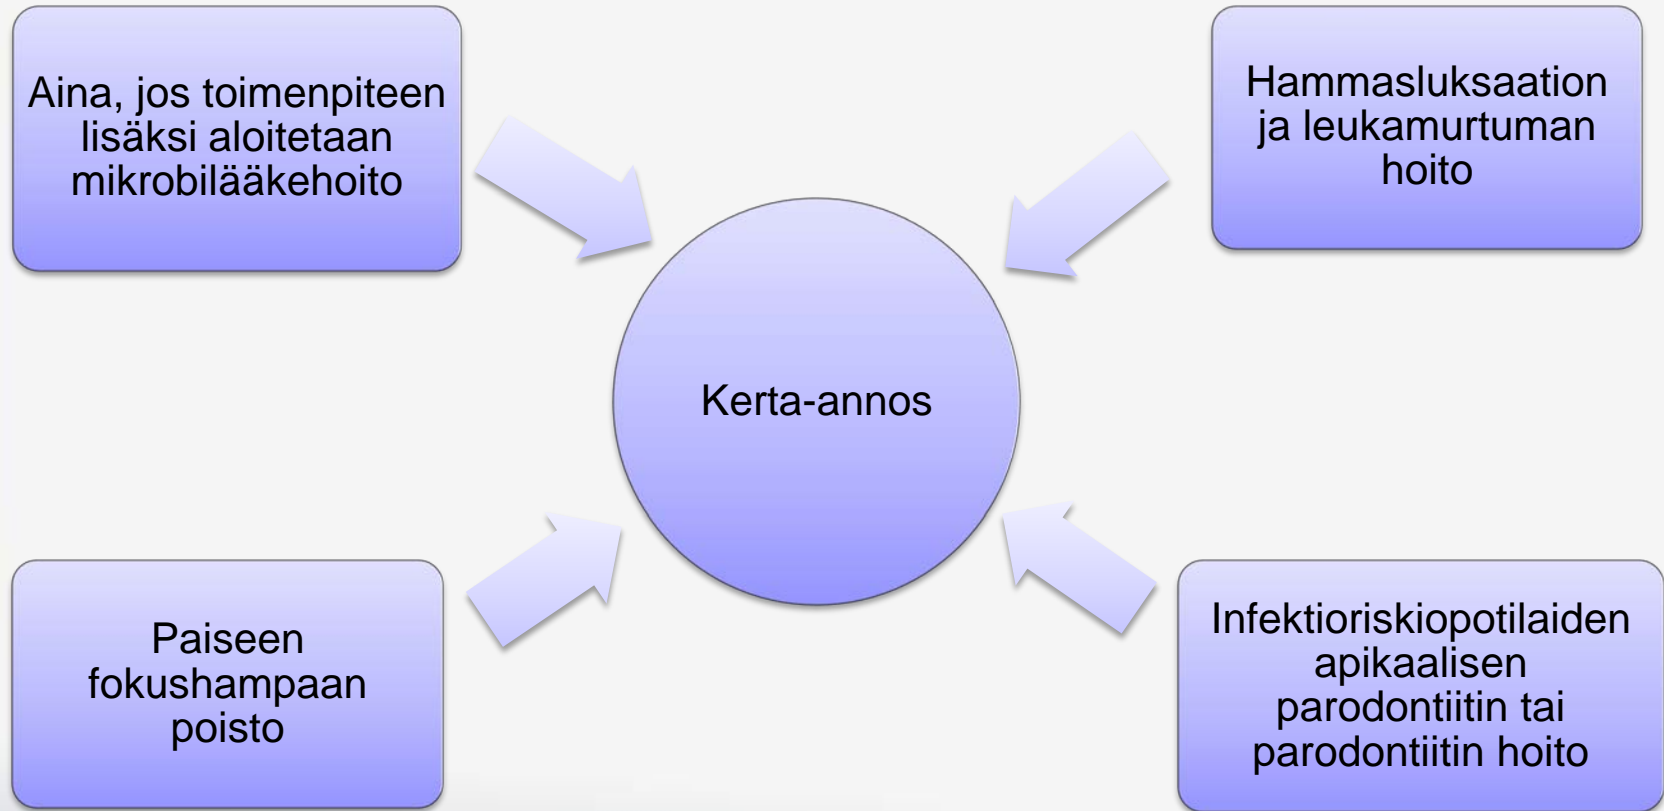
Aina, jos toimenpiteen lisäksi aloitetaan mikrobilääkehoito

Hammasluksaation ja leukamurtuman hoito

Kerta-annos

Paiseen fokushampaan poisto

Infektioriskiopotilaiden apikaalisen parodontiitin tai parodontiitin hoito